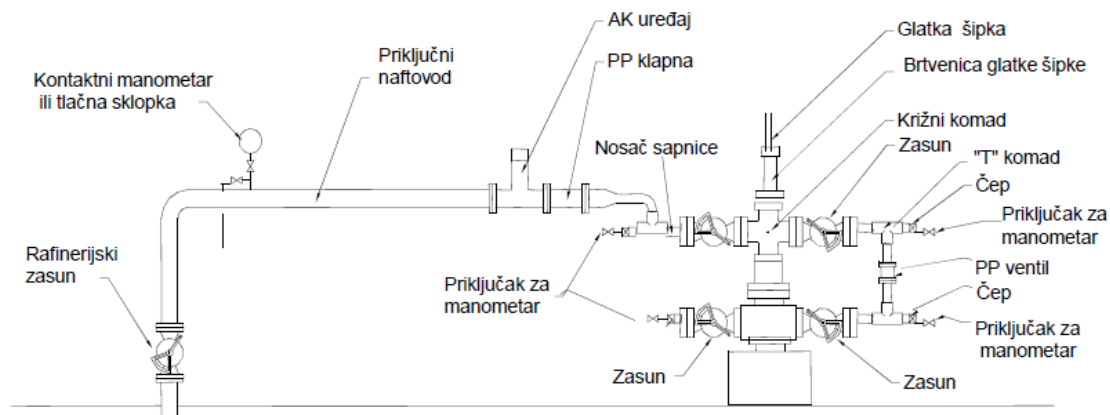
AK uređaj

Glatka šipka

Priključni naftovod

PP klapna

Brtvenica glatke šipke

Kontaktni manometar ili tlačna sklopka

Križni komad

Nosač sapnice

Zasun

"T" komad

Čep

Priključak za manometar

Rafinerijski zasun

Priključak za manometar

PP ventil

Čep

Priključak za manometar

Zasun

Zasun